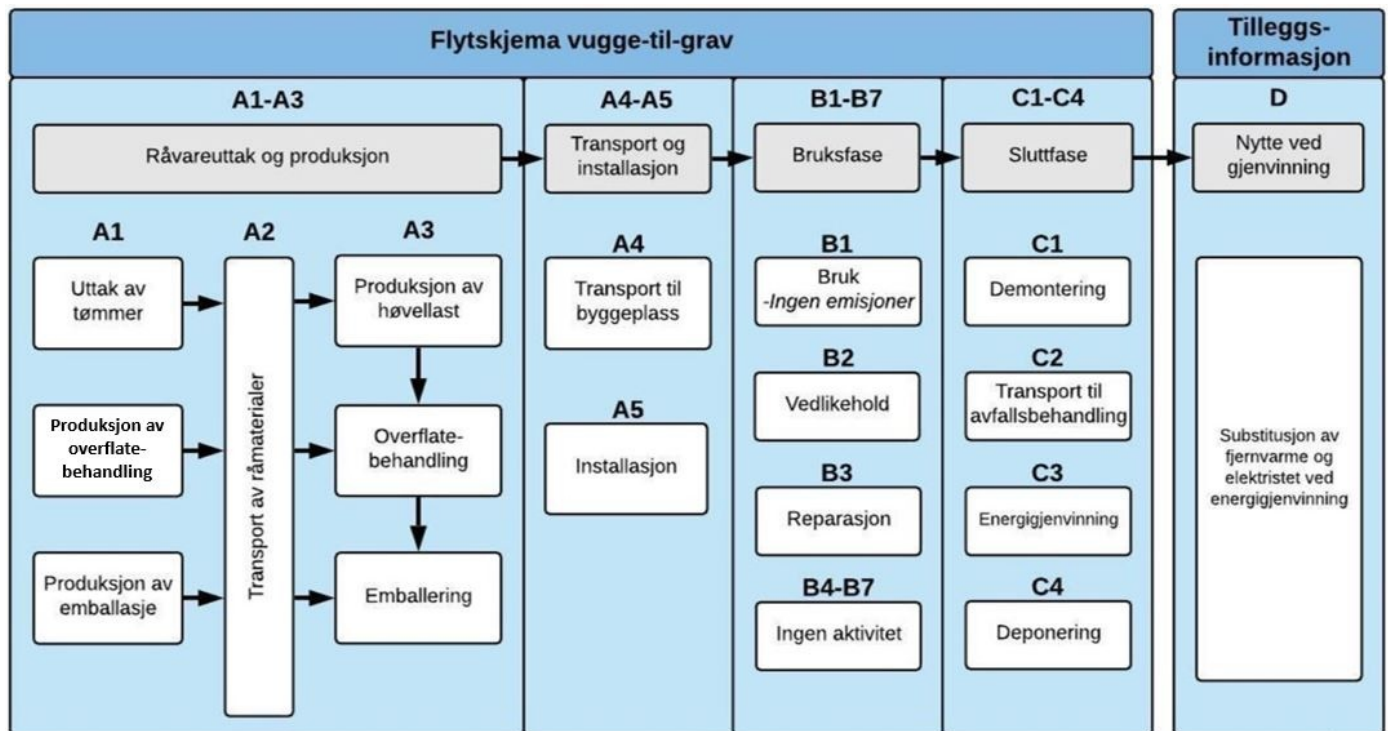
Flytskjema vugge-til-grav

Tilleggs-informasjon

A1-A3

Råvareuttak og produksjon

A1

Uttak av tømmer

Produksjon av overflate-behandling

Produksjon av emballasje

A2

Transport av råmaterialer

A3

Produksjon av høvellast

Overflate-behandling

Emballering

A4-A5

Transport og installasjon

A4

Transport til byggeplass

A5

Installasjon

B1-B7

Bruksfase

B1

Bruk
-Ingen emisjoner

B2

Vedlikehold

B3

Reparasjon

B4-B7

Ingen aktivitet

C1-C4

Sluttfase

C1

Demontering

C2

Transport til avfallsbehandling

C3

Energigjenvinning

C4

Deponering

D

Nytte ved gjenvinning

Substitusjon av fjernvarme og elektristet ved energigjenvinning